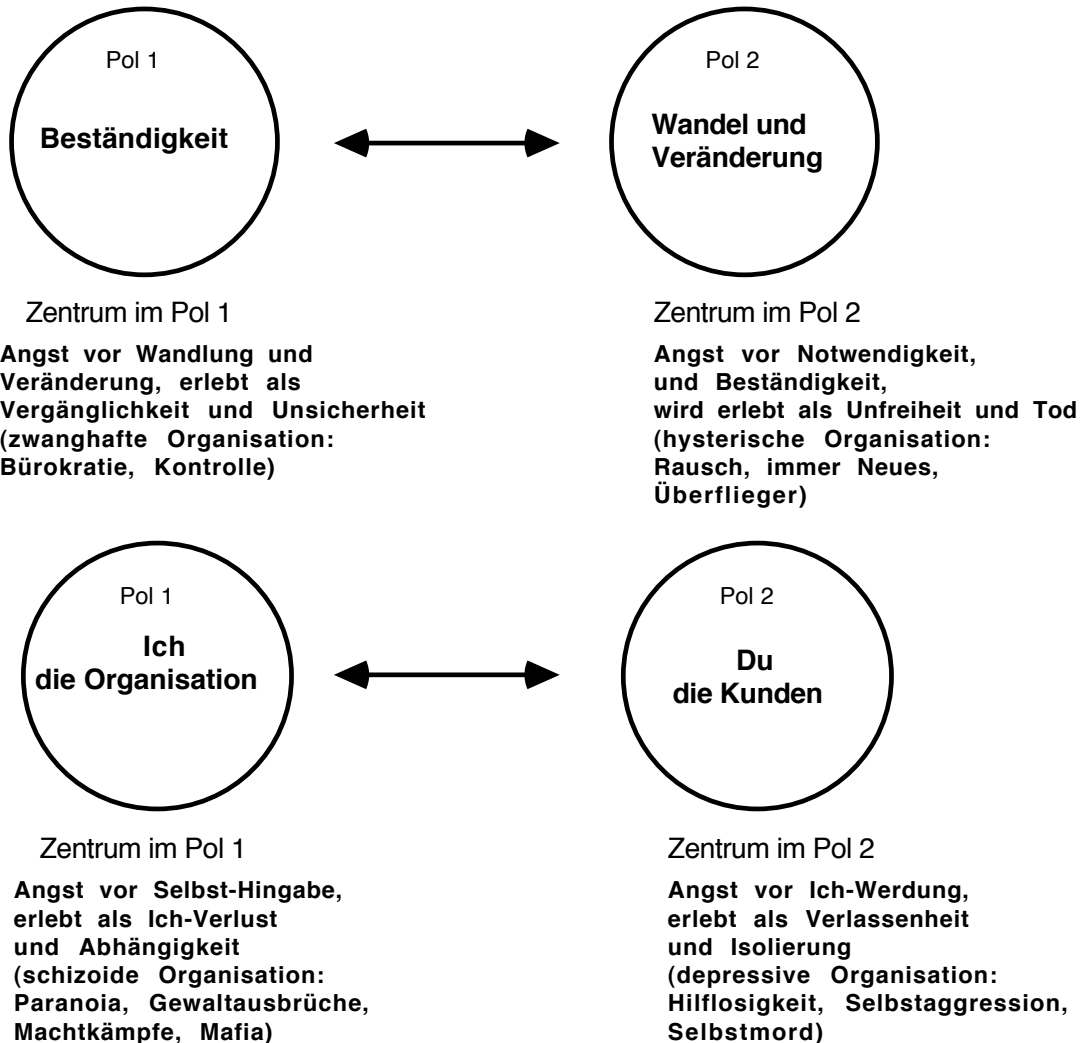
Pol 1

Beständigkeit

Pol 2

Wandel und Veränderung

Zentrum im Pol 1

Angst vor Wandlung und Veränderung, erlebt als Vergänglichkeit und Unsicherheit (zwanghafte Organisation: Bürokratie, Kontrolle)

Zentrum im Pol 2

Angst vor Notwendigkeit, und Beständigkeit, wird erlebt als Unfreiheit und Tod (hysterische Organisation: Rausch, immer Neues, Überflieger)

Pol 1

Ich
die Organisation

Pol 2

Du
die Kunden

Zentrum im Pol 1

Angst vor Selbst-Hingabe, erlebt als Ich-Verlust und Abhängigkeit (schizoide Organisation: Paranoia, Gewaltausbrüche, Machtkämpfe, Mafia)

Zentrum im Pol 2

Angst vor Ich-Werdung, erlebt als Verlassenheit und Isolierung (depressive Organisation: Hilflosigkeit, Selbstaggression, Selbstmord)